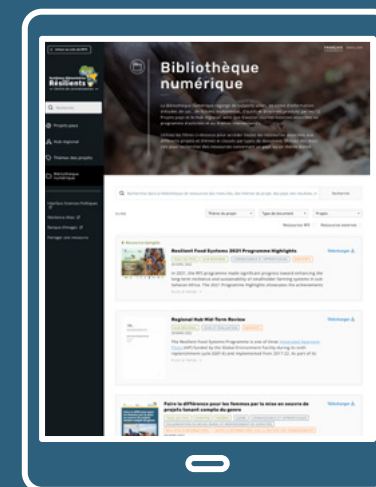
Bibliothèque numérique

Resilient Food Systems 2021 Programme Highlights

Télécharger

Regional Hub Mid-Term Review

Télécharger

Faire la différence pour les femmes par la mise en oeuvre de projets tenant compte du genre

Télécharger

Rechercher